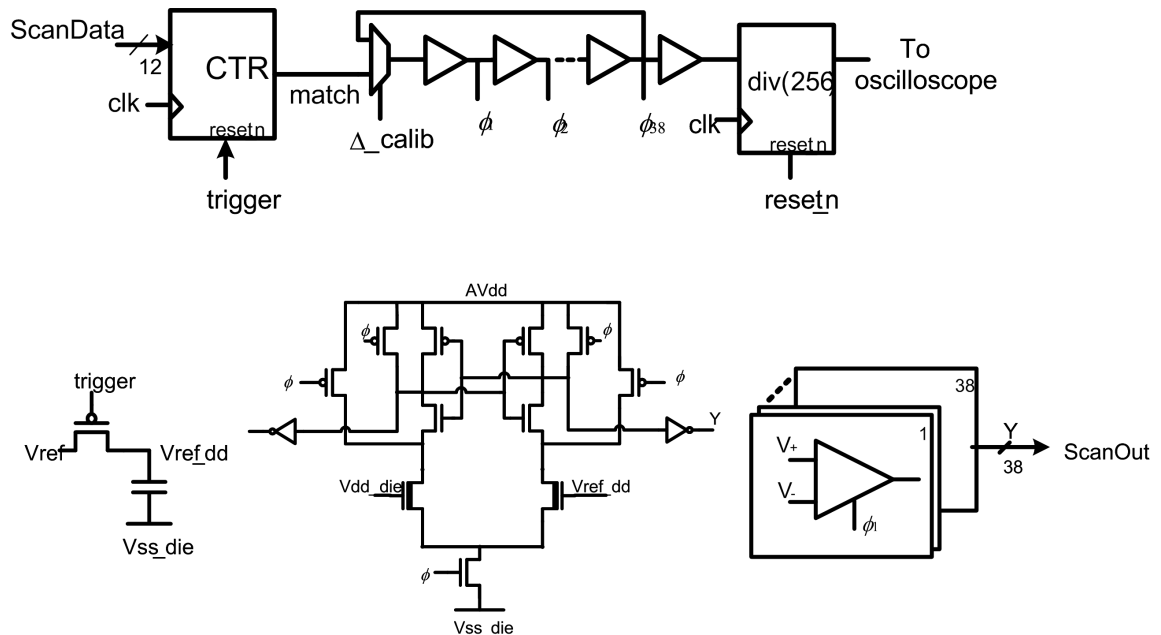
ScanData
12
CTR
clk
resetn
trigger
match
$\Delta$_calib
$\phi_1$
$\phi_2$
$\phi_{38}$
clk
div(256)
resetn
reset_n
To oscilloscope

AVdd
$\phi$
$\phi$
$\phi$
$\phi$
trigger
Vref
Vref_dd
Vss_die
Y
Vdd_die
Vref_dd
$\phi$
Vss_die

38
1
V+
V-
$\phi_1$
Y
38
ScanOut